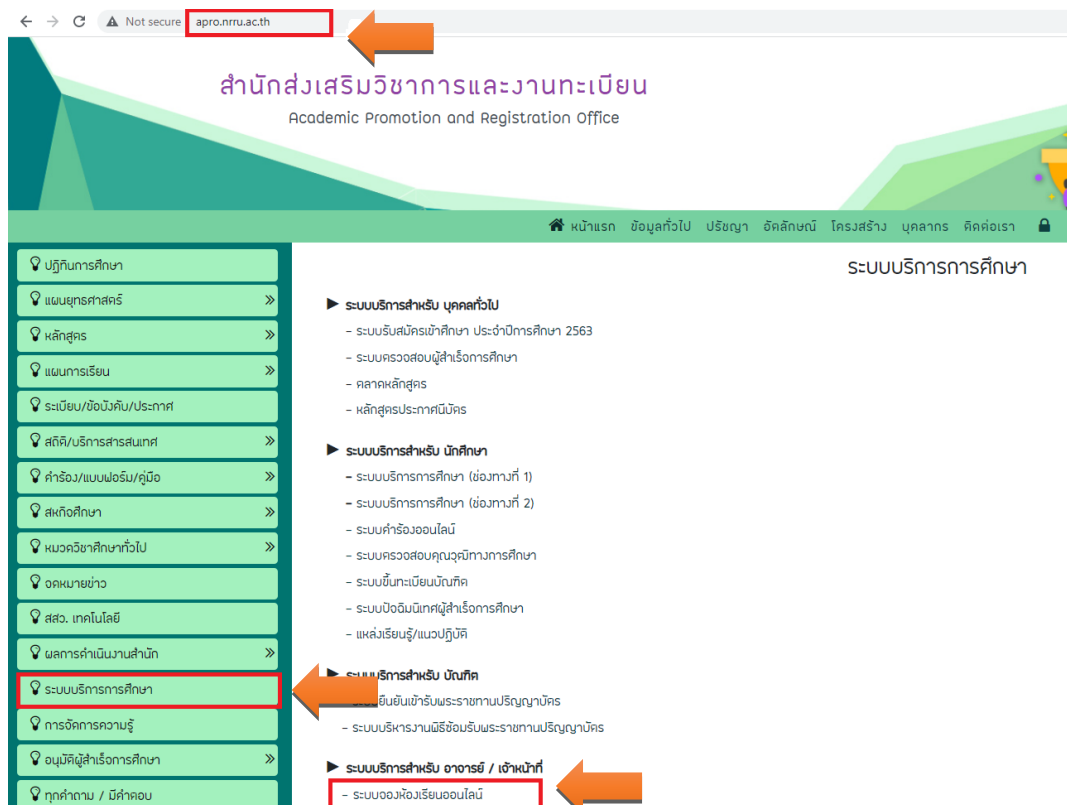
Not secure apro.nrru.ac.th

สำนักส่งเสริมวิชาการและงานทะเบียน
Academic Promotion and Registration Office

หน้าแรก ข้อมูลทั่วไป ปริญญา อัตลักษณ์ โครงสร้าง บุคลากร ติดต่อเรา

ปฏิทินการศึกษา
แผนยุทธศาสตร์ »
หลักสูตร »
แผนการเรียน »
ระเบียบ/ข้อบังคับ/ประกาศ
สถิติ/บริการสารสนเทศ »
คำร้อง/แบบฟอร์ม/คู่มือ »
สหกิจศึกษา »
หมวดวิชาศึกษาทั่วไป »
จดหมายข่าว
สสว. เทคโนโลยี
ผลการดำเนินงานสำนัก »
ระบบบริการการศึกษา
การจัดการความรู้
อนุมัติผู้สำเร็จการศึกษา »
ทุกคำถาม / มีคำตอบ

ระบบบริการการศึกษา

ระบบบริการสำหรับ บุคคลทั่วไป
- ระบบรับสมัครเข้าศึกษา ประจำปีการศึกษา 2563
- ระบบตรวจสอบผู้สำเร็จการศึกษา
- คลาดหลักสูตร
- หลักสูตรประกาศนียบัตร

ระบบบริการสำหรับ นักศึกษา
- ระบบบริการการศึกษา (ช่องทางที่ 1)
- ระบบบริการการศึกษา (ช่องทางที่ 2)
- ระบบคำร้องออนไลน์
- ระบบตรวจสอบคุณวุฒิทางการศึกษา
- ระบบขึ้นทะเบียนบัณฑิต
- ระบบปัจฉิมนิเทศผู้สำเร็จการศึกษา
- แหล่งเรียนรู้/แนวปฏิบัติ

ระบบบริการสำหรับ บัณฑิต
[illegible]ยืนยันเข้ารับพระราชทานปริญญาบัตร
- ระบบบริหารงานพิธีซ้อมรับพระราชทานปริญญาบัตร

ระบบบริการสำหรับ อาจารย์ / เจ้าหน้าที่
- ระบบจองห้องเรียนออนไลน์